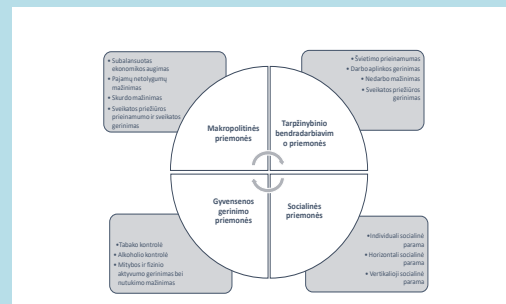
• Subalansuotas ekonomikos augimas
• Pajamų netolygumų mažinimas
• Skurdo mažinimas
• Sveikatos priežiūros prieinamumo ir sveikatos gerinimas

• Švietimo prieinamumas
• Darbo aplinkos gerinimas
• Nedarbo mažinimas
• Sveikatos priežiūros gerinimas

Makropolitinės priemonės

Tarpžinybinio bendradarbiavimo priemonės

Gyvensenos gerinimo priemonės

Socialinės priemonės

•Tabako kontrolė
• Alkoholio kontrolė
• Mitybos ir fizinio aktyvumo gerinimas bei nutukimo mažinimas

•Individuali socialinė parama
• Horizontali socialinė parama
• Vertikalioji socialinė parama